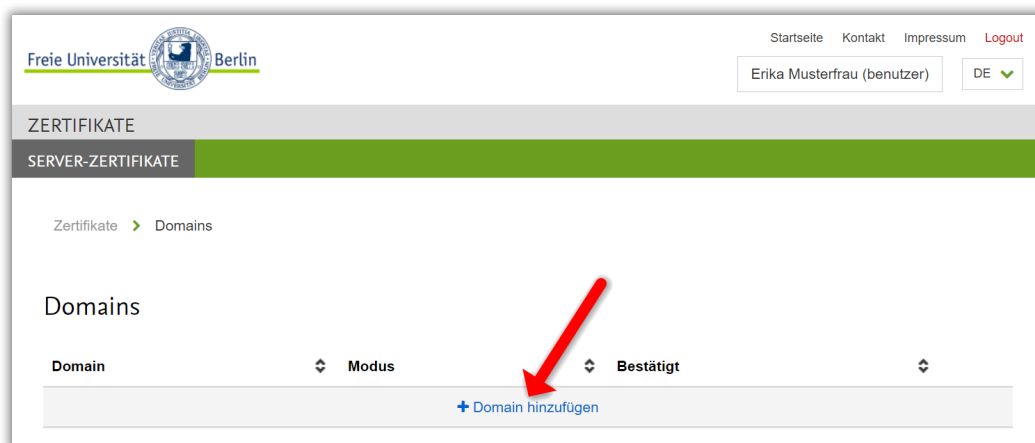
Freie Universität Berlin

Startseite Kontakt Impressum Logout

Erika Musterfrau (benutzer)

DE

ZERTIFIKATE

SERVER-ZERTIFIKATE

Zertifikate > Domains

Domains

| Domain | Modus | Bestätigt |
|---|---|---|
| + Domain hinzufügen | | |